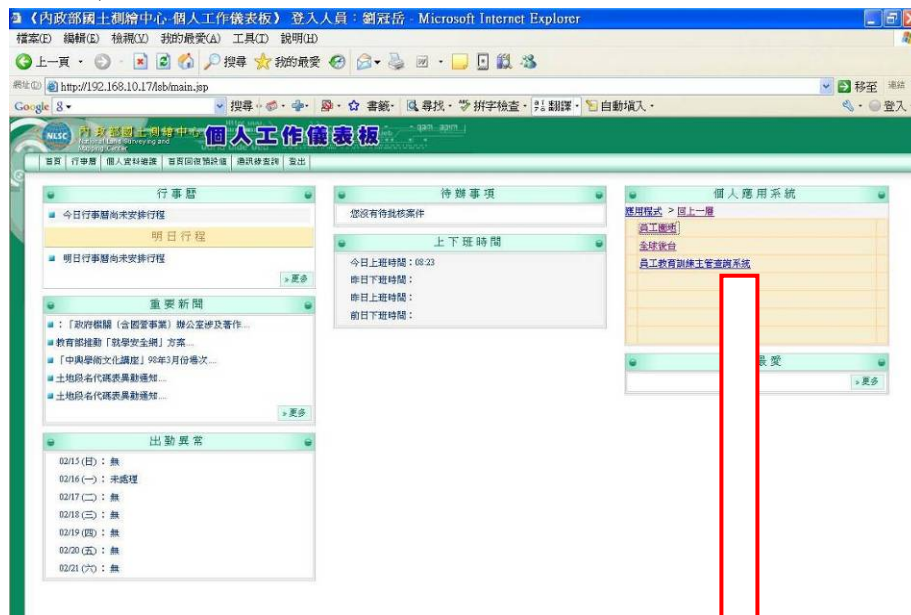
《內政部國土測繪中心-個人工作儀表板》 登入人員：劉冠岳 - Microsoft Internet Explorer

檔案(F) 編輯(E) 檢視(V) 我的最愛(A) 工具(T) 說明(H)

上一頁 搜尋 我的最愛

網址(D) http://192.168.10.17/isb/main.jsp 移至 連結

Google 8 搜尋 書籤 尋找 拼字檢查 翻譯 自動填入 登入

NLSC 內政部國土測繪中心 National Land Surveying and Mapping Center 個人工作儀表板

首頁 | 行事曆 | 個人資料維護 | 首頁回復預設值 | 通訊錄查詢 | 登出

行事曆

今日行事曆尚未安排行程

明日行程

明日行事曆尚未安排行程

更多

重要新聞

：「政府機關（含國營事業）辦公室涉及著作...

教育部推動「就學安全網」方案...

「中興學術文化講座」98年3月份場次...

土地段名代碼表異動通知...

土地段名代碼表異動通知...

更多

出勤異常

02/15 (日)：無

02/16 (一)：未處理

02/17 (二)：無

02/18 (三)：無

02/19 (四)：無

02/20 (五)：無

02/21 (六)：無

待辦事項

您沒有待我核案件

上下班時間

今日上班時間：08:23

昨日下班時間：

昨日上班時間：

前日下班時間：

個人應用系統

應用程式 > 回上一層

員工園地

全球資台

員工教育訓練主管查詢系統

最愛

更多